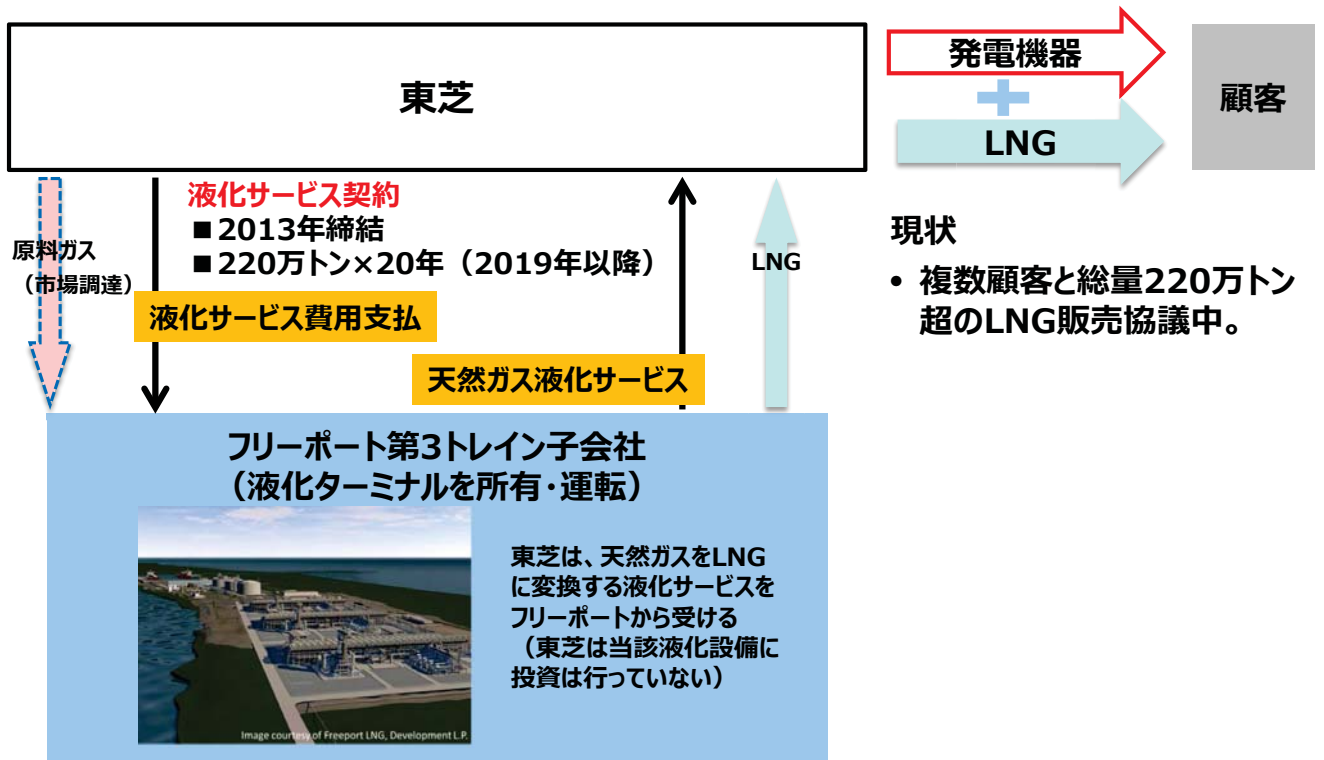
東芝

発電機器

LNG

顧客

原料ガス
（市場調達）

液化サービス契約
■2013年締結
■220万トン×20年（2019年以降）

液化サービス費用支払

天然ガス液化サービス

LNG

現状
• 複数顧客と総量220万トン超のLNG販売協議中。

フリーポート第3トレイン子会社
（液化ターミナルを所有・運転）

東芝は、天然ガスをLNGに変換する液化サービスをフリーポートから受ける
（東芝は当該液化設備に投資は行っていない）

Image courtesy of Freeport LNG, Development L.P.